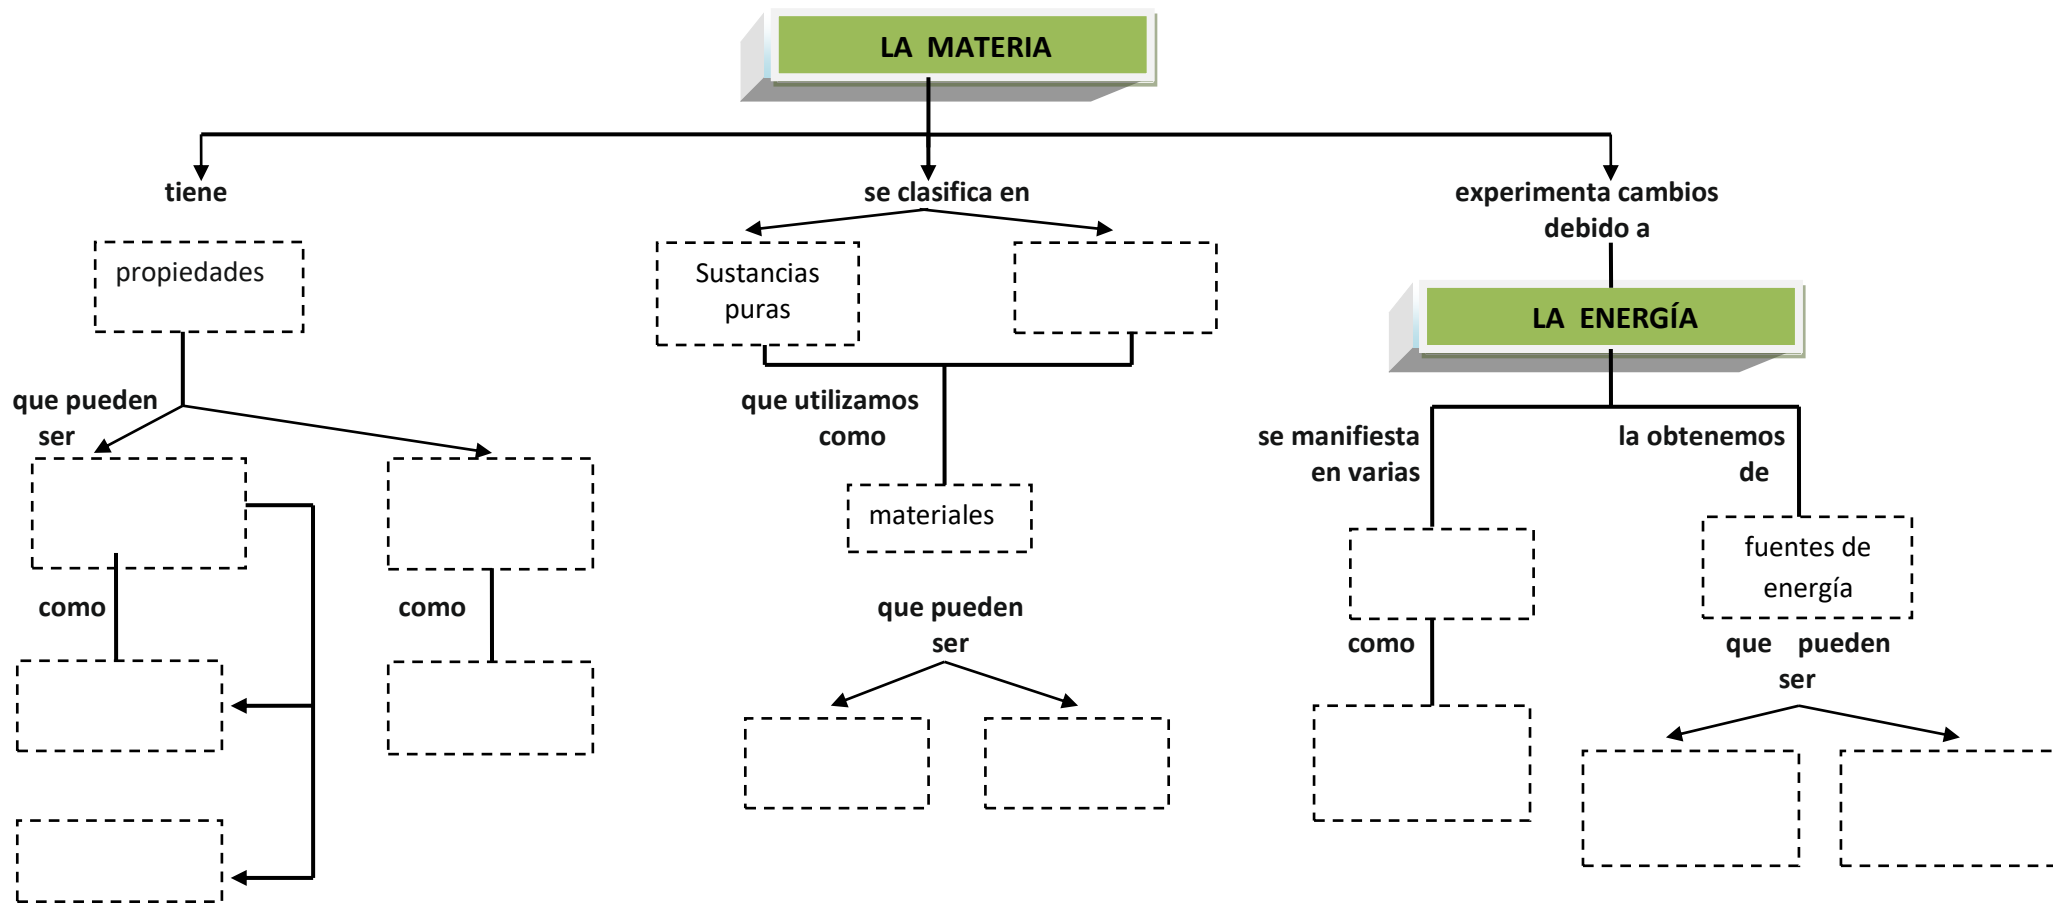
LA MATERIA

tiene

propiedades

que pueden ser

como

como

se clasifica en

Sustancias puras

que utilizamos como

materiales

que pueden ser

experimenta cambios debido a

LA ENERGÍA

se manifiesta en varias

como

la obtenemos de

fuentes de energía

que pueden ser